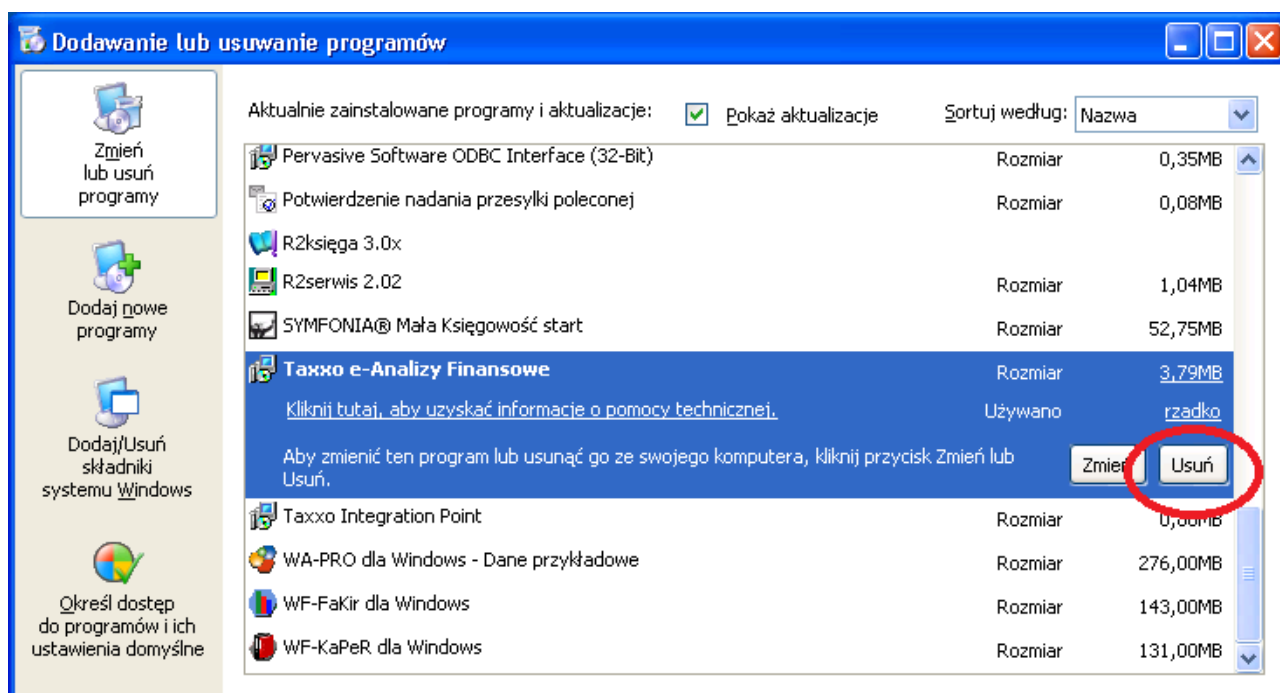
Dodawanie lub usuwanie programów

Zmień lub usuń programy

Dodaj nowe programy

Dodaj/Usuń składniki systemu Windows

Określ dostęp do programów i ich ustawienia domyślne

Aktualnie zainstalowane programy i aktualizacje:
Pokaż aktualizacje
Sortuj według: Nazwa

| | | |
|---|---|---|
| Pervasive Software ODBC Interface (32-Bit) | Rozmiar | 0,35MB |
| Potwierdzenie nadania przesyłki poleconej | Rozmiar | 0,08MB |
| R2księga 3.0x | | |
| R2serwis 2.02 | Rozmiar | 1,04MB |
| SYMFONIA® Mała Księgowość start | Rozmiar | 52,75MB |
| Taxxo e-Analizy Finansowe | Rozmiar | 3,79MB |
| Kliknij tutaj, aby uzyskać informacje o pomocy technicznej. | Używano | rzadko |

Aby zmienić ten program lub usunąć go ze swojego komputera, kliknij przycisk Zmień lub Usuń.
Zmień Usuń

| | | |
|---|---|---|
| Taxxo Integration Point | Rozmiar | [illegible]MB |
| WA-PRO dla Windows - Dane przykładowe | Rozmiar | 276,00MB |
| WF-FaKir dla Windows | Rozmiar | 143,00MB |
| WF-KaPeR dla Windows | Rozmiar | 131,00MB |